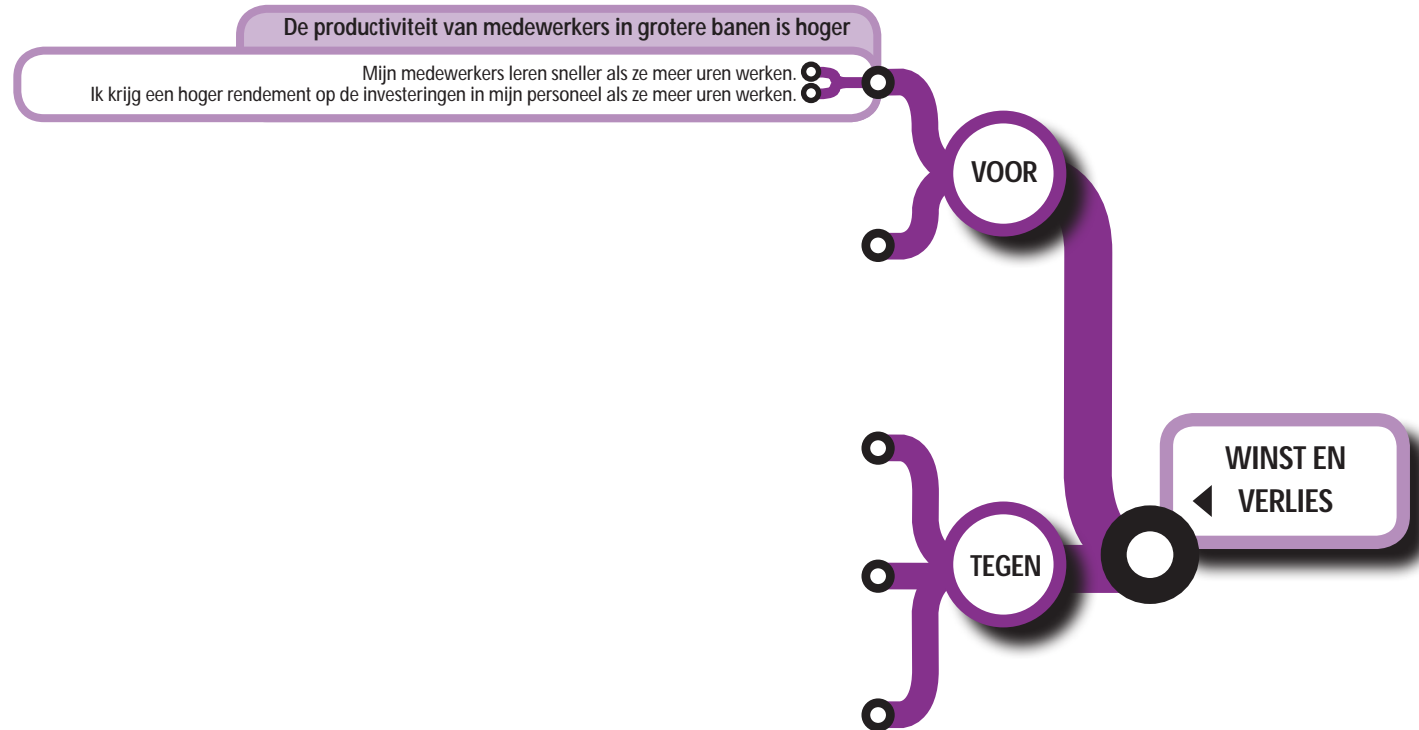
De productiviteit van medewerkers in grotere banen is hoger

Mijn medewerkers leren sneller als ze meer uren werken.
Ik krijg een hoger rendement op de investeringen in mijn personeel als ze meer uren werken.

VOOR

TEGEN

WINST EN VERLIES